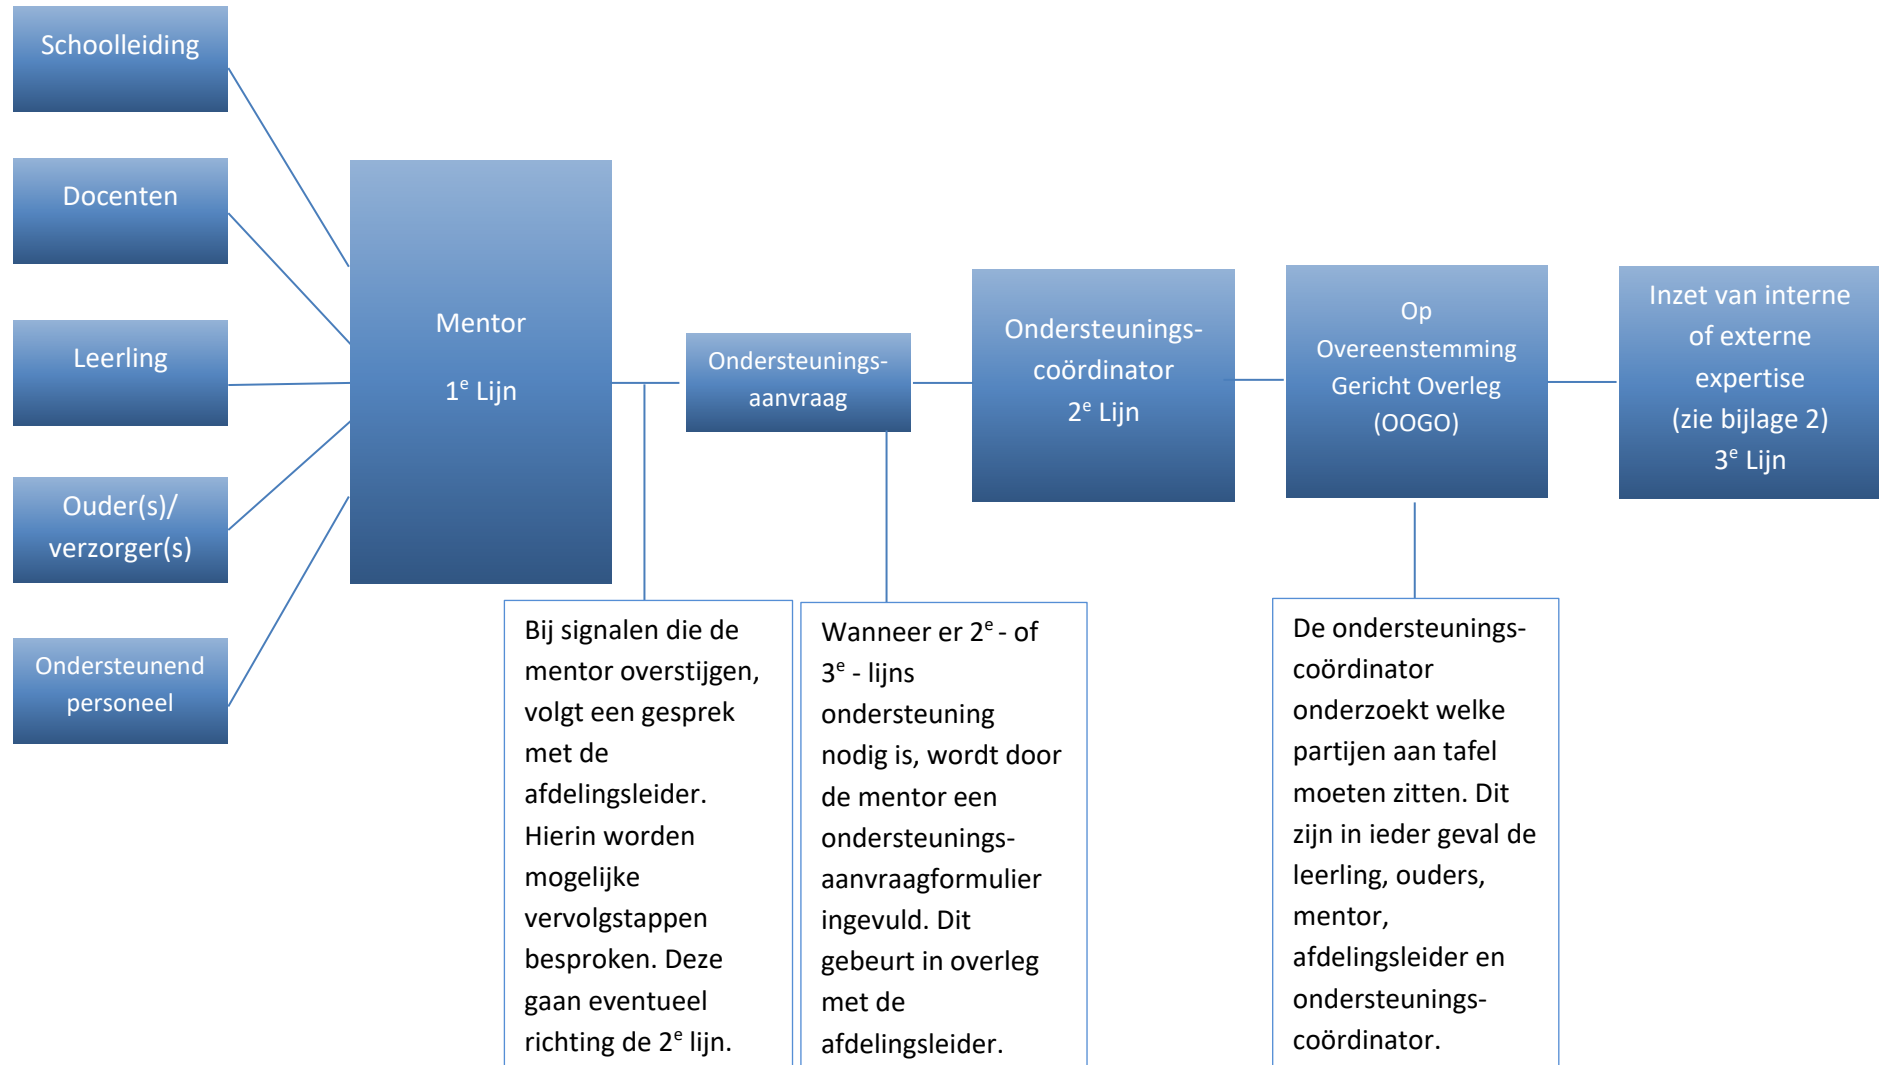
Schoolleiding

Docenten

Leerling

Ouder(s)/ verzorger(s)

Ondersteunend personeel

Mentor

1$^{e}$ Lijn

Ondersteunings-aanvraag

Ondersteunings-coördinator

2$^{e}$ Lijn

Op Overeenstemming Gericht Overleg (OOGO)

Inzet van interne of externe expertise (zie bijlage 2)

3$^{e}$ Lijn

Bij signalen die de mentor overstijgen, volgt een gesprek met de afdelingsleider. Hierin worden mogelijke vervolgstappen besproken. Deze gaan eventueel richting de 2$^{e}$ lijn.

Wanneer er 2$^{e}$ - of 3$^{e}$ - lijns ondersteuning nodig is, wordt door de mentor een ondersteunings-aanvraagformulier ingevuld. Dit gebeurt in overleg met de afdelingsleider.

De ondersteunings-coördinator onderzoekt welke partijen aan tafel moeten zitten. Dit zijn in ieder geval de leerling, ouders, mentor, afdelingsleider en ondersteunings-coördinator.